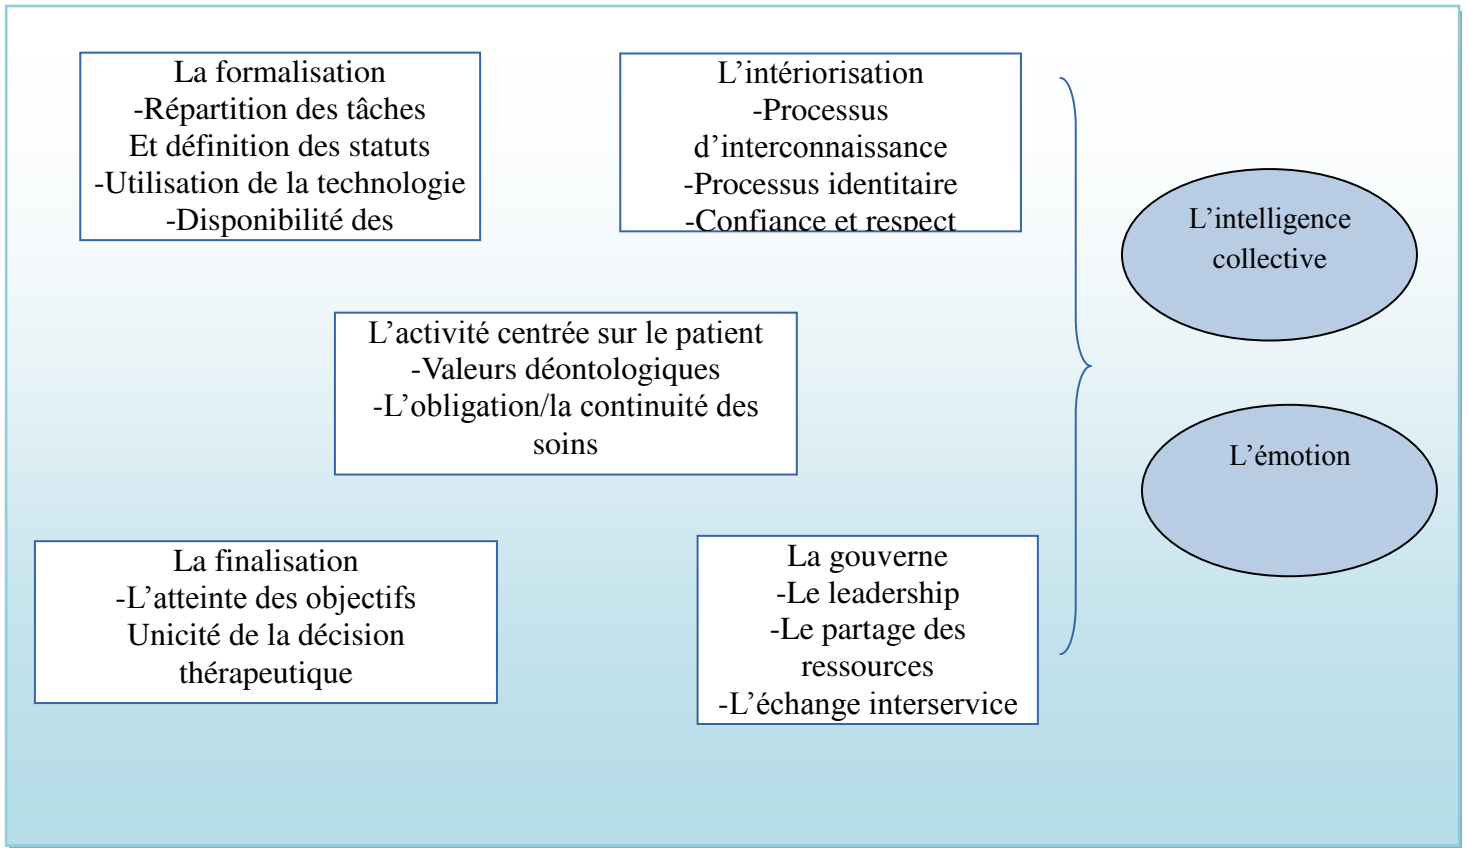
La formalisation
-Répartition des tâches
Et définition des statuts
-Utilisation de la technologie
-Disponibilité des

L’intériorisation
-Processus d’interconnaissance
-Processus identitaire
-Confiance et respect

L’intelligence collective

L’activité centrée sur le patient
-Valeurs déontologiques
-L’obligation/la continuité des soins

L’émotion

La finalisation
-L’atteinte des objectifs
Unicité de la décision thérapeutique

La gouverne
-Le leadership
-Le partage des ressources
-L’échange interservice